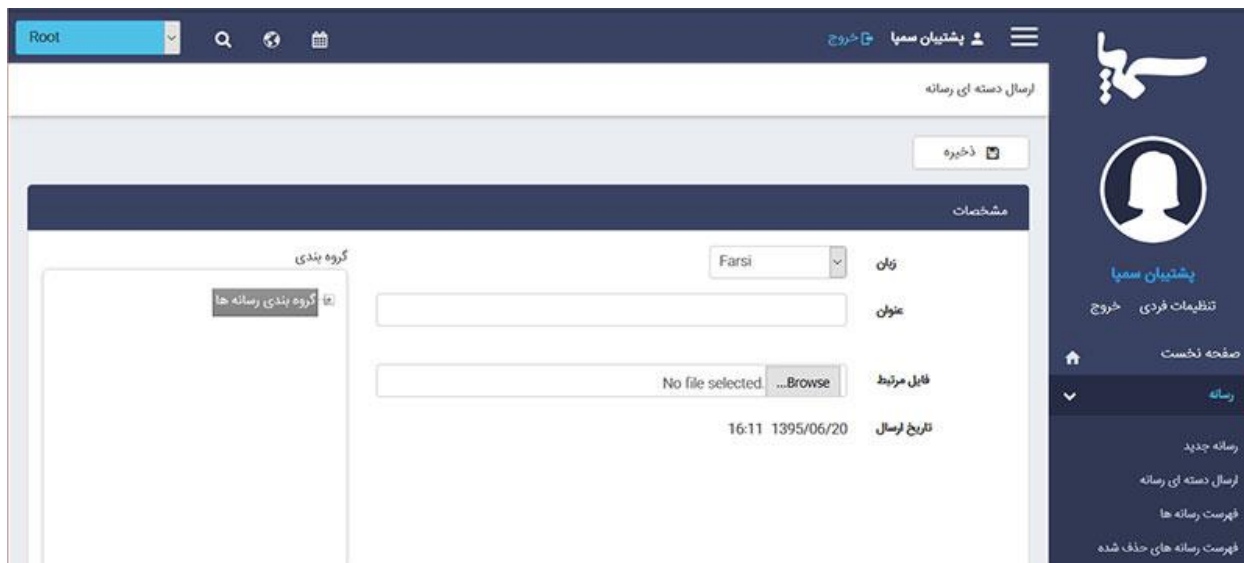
Root

پشتیبان سمپا خروج

سمپا

ارسال دسته ای رسانه

ذخیره

مشخصات

زبان Farsi

عنوان

فایل مرتبط Browse... No file selected.

تاریخ ارسال 1395/06/20 16:11

گروه بندی

گروه بندی رسانه ها

پشتیبان سمپا

تنظیمات فردی خروج

صفحه نخست

رسانه

رسانه جدید

ارسال دسته ای رسانه

فهرست رسانه ها

فهرست رسانه های حذف شده